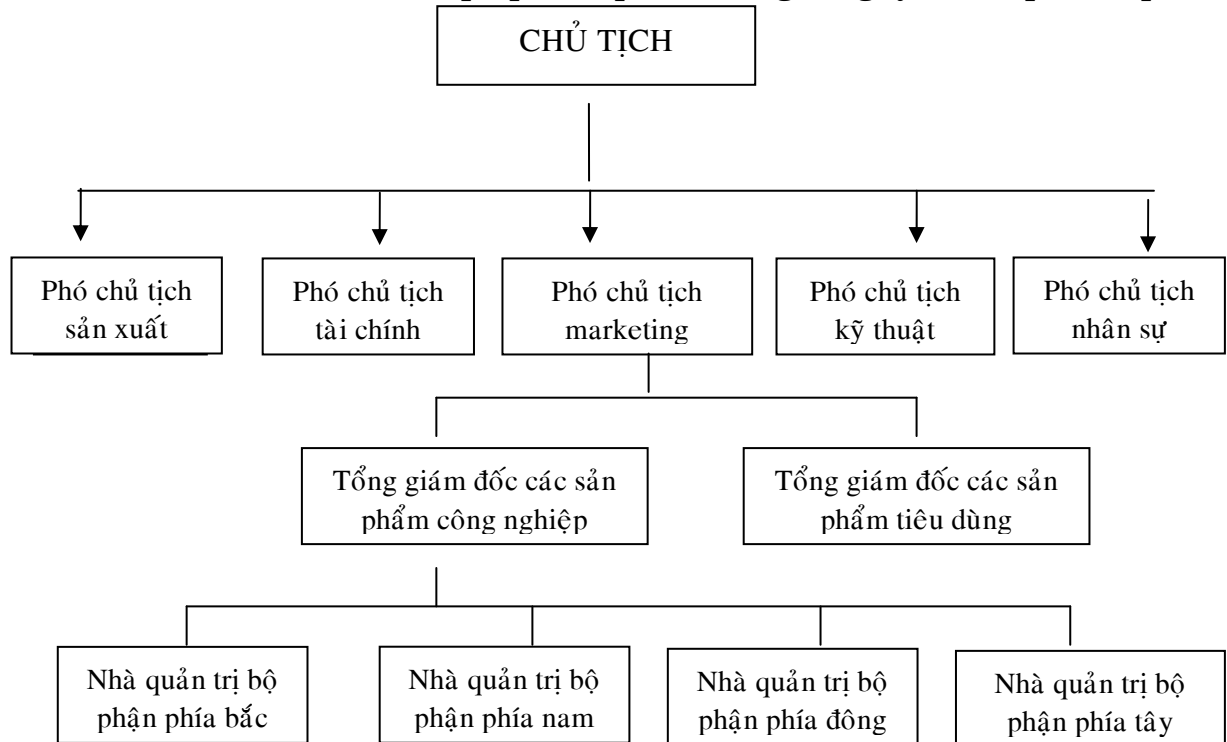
CHỦ TỊCH

Phó chủ tịch sản xuất

Phó chủ tịch tài chính

Phó chủ tịch marketing

Phó chủ tịch kỹ thuật

Phó chủ tịch nhân sự

Tổng giám đốc các sản phẩm công nghiệp

Tổng giám đốc các sản phẩm tiêu dùng

Nhà quản trị bộ phận phía bắc

Nhà quản trị bộ phận phía nam

Nhà quản trị bộ phận phía đông

Nhà quản trị bộ phận phía tây